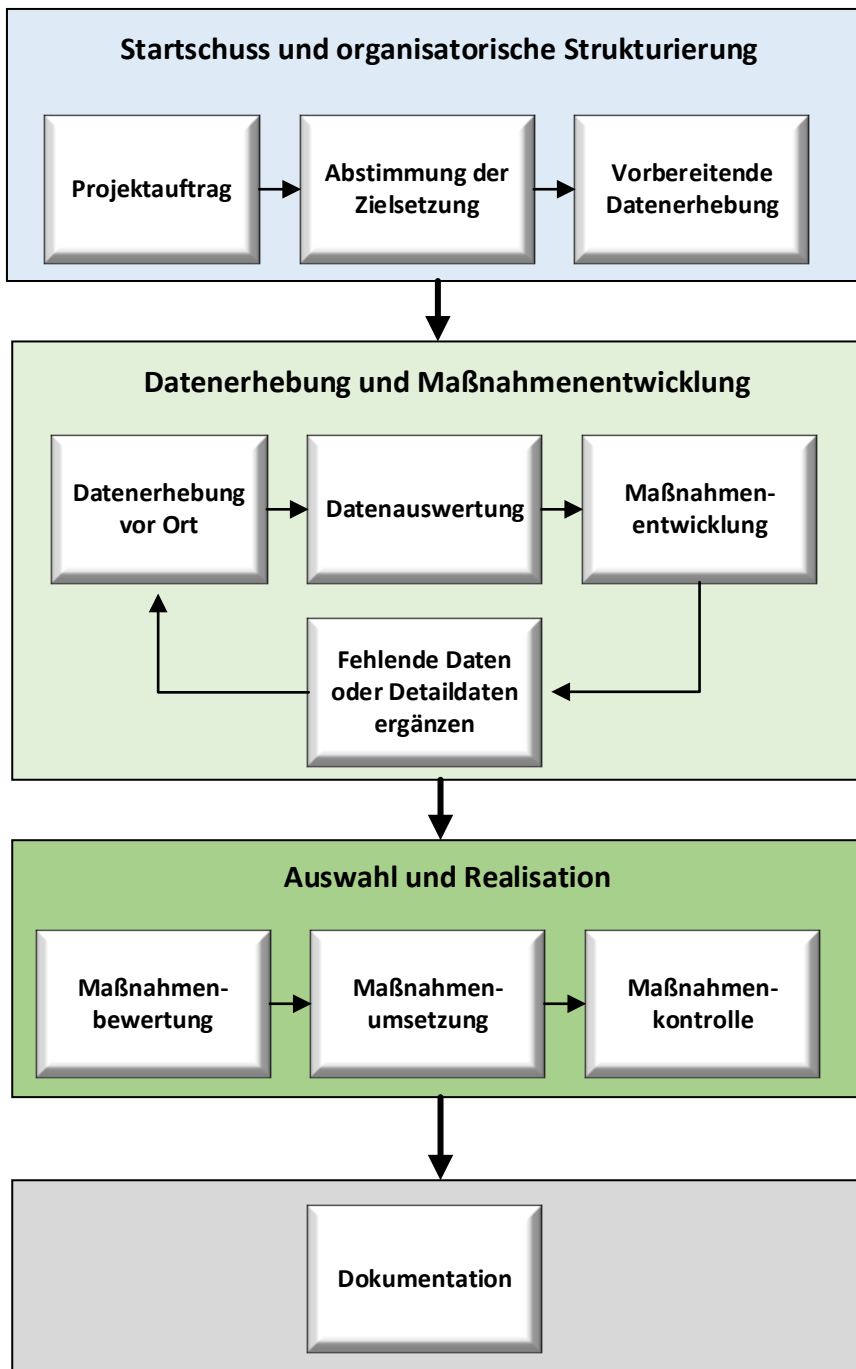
Startschuss und organisatorische Strukturierung

Projektauftrag

Abstimmung der Zielsetzung

Vorbereitende Datenerhebung

Datenerhebung und Maßnahmenentwicklung

Datenerhebung vor Ort

Datenauswertung

Maßnahmenentwicklung

Fehlende Daten oder Detaildaten ergänzen

Auswahl und Realisation

Maßnahmenbewertung

Maßnahmenumsetzung

Maßnahmenkontrolle

Dokumentation